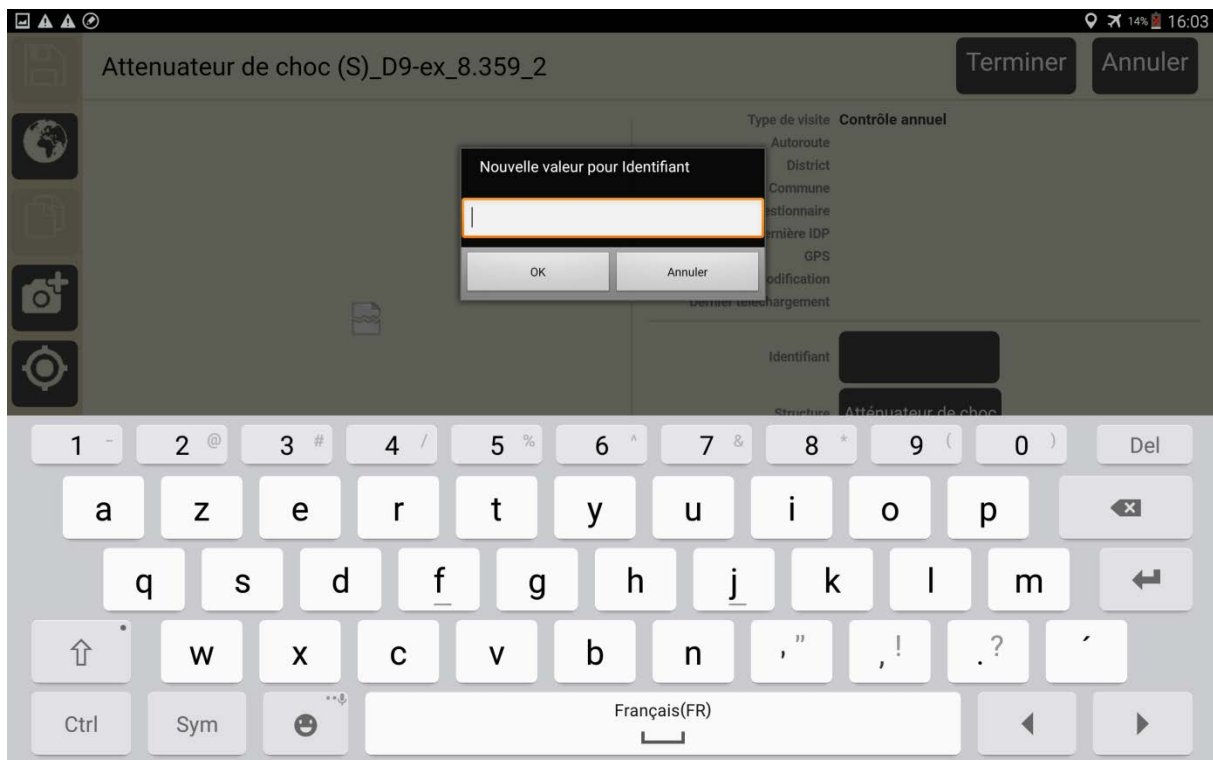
14% 16:03

Attenuateur de choc (S)_D9-ex_8.359_2

Terminer

Annuler

Type de visite Contrôle annuel
Autoroute
District
Commune
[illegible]stionnaire
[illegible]rnière IDP
GPS
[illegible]odification
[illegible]chargement

Nouvelle valeur pour Identifiant

OK

Annuler

Identifiant

Structure Atténuateur de choc

| 1 - | 2 @ | 3 # | 4 / | 5 % | 6 ^ | 7 & | 8 * | 9 ( | 0 ) | Del |
|---|---|---|---|---|---|---|---|---|---|---|
| a | z | e | r | t | y | u | i | o | p | |
| q | s | d | f | g | h | j | k | l | m | |
| | w | x | c | v | b | n | , " | , ! | . ? | ´ |

Ctrl Sym Français(FR)